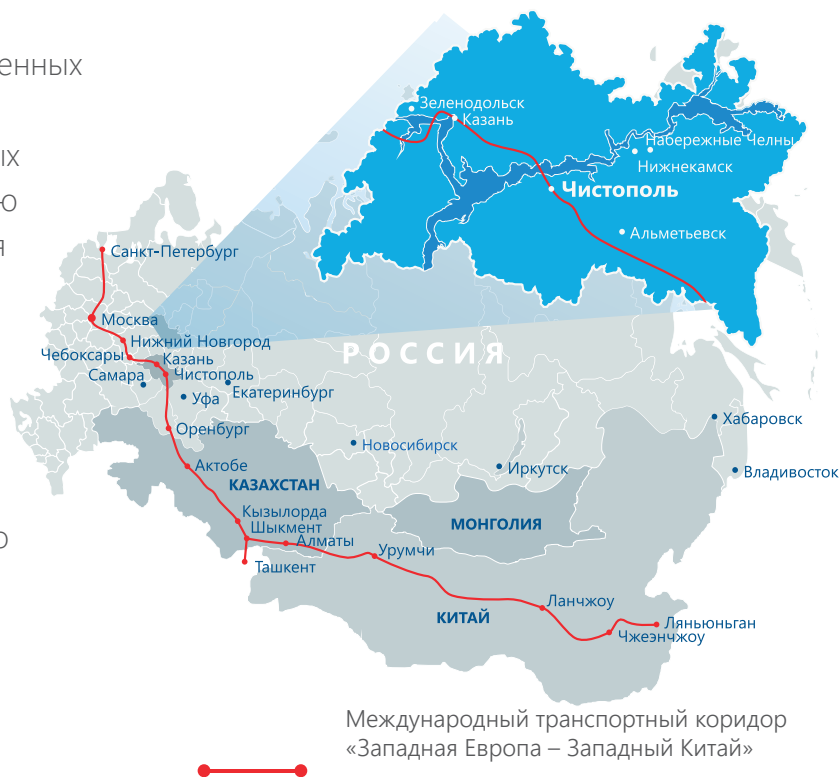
енных
іх
ю
я
о

Зеленодольск
Казань
Набережные Челны
Нижнекамск
Чистополь
Альметьевск

Санкт-Петербург
Москва
Нижний Новгород
Чебоксары
Казань
Самара
Чистополь
Екатеринбург
Уфа
РОССИЯ
Оренбург
Хабаровск
Новосибирск
Актобе
Иркутск
Владивосток
КАЗАХСТАН
Кызылорда
Шымкент
МОНГОЛИЯ
Алматы
Урумчи
Ташкент
Ланчжоу
КИТАЙ
Ляньюньган
Чжеэнчжоу

Международный транспортный коридор «Западная Европа – Западный Китай»